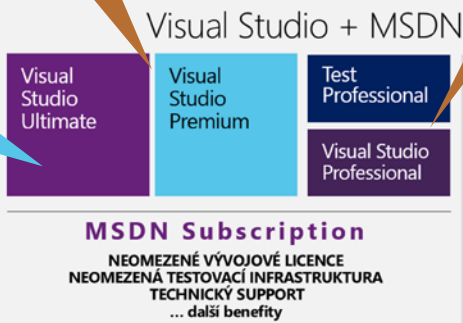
Visual Studio + MSDN

Visual Studio Ultimate

Visual Studio Premium

Test Professional

Visual Studio Professional

MSDN Subscription

NEOMEZENÉ VÝVOJOVÉ LICENCE
NEOMEZENÁ TESTOVACÍ INFRASTRUKTURA
TECHNICKÝ SUPPORT
... další benefity